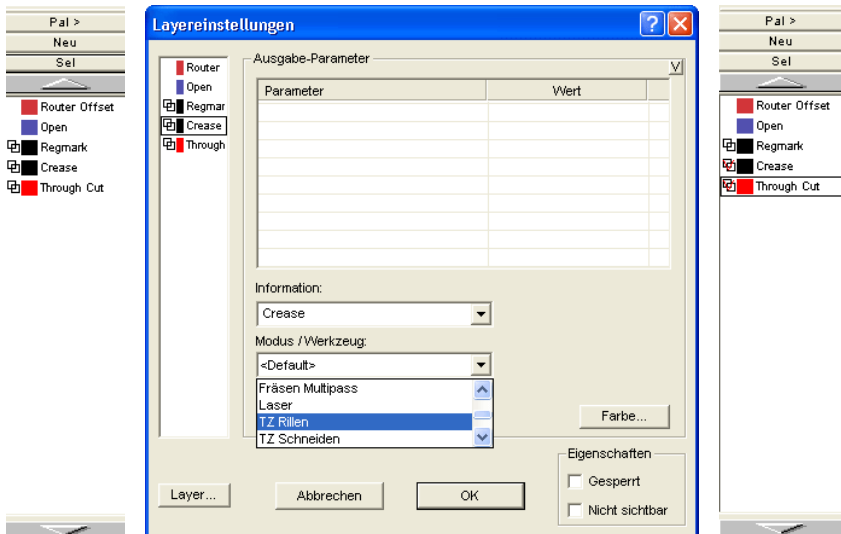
Pal >
Neu
Sel

Router Offset
Open
Regmark
Crease
Through Cut

Layereinstellungen

Router
Open
Regmar
Crease
Through

Ausgabe-Parameter

V

| Parameter | Wert |
|---|---|
| | |

Information:
Crease

Modus / Werkzeug:
<Default>
Fräsen Multipass
Laser
TZ Rillen
TZ Schneiden

Farbe...

Eigenschaften
Gesperrt
Nicht sichtbar

Layer...
Abbrechen
OK

Pal >
Neu
Sel

Router Offset
Open
Regmark
Crease
Through Cut